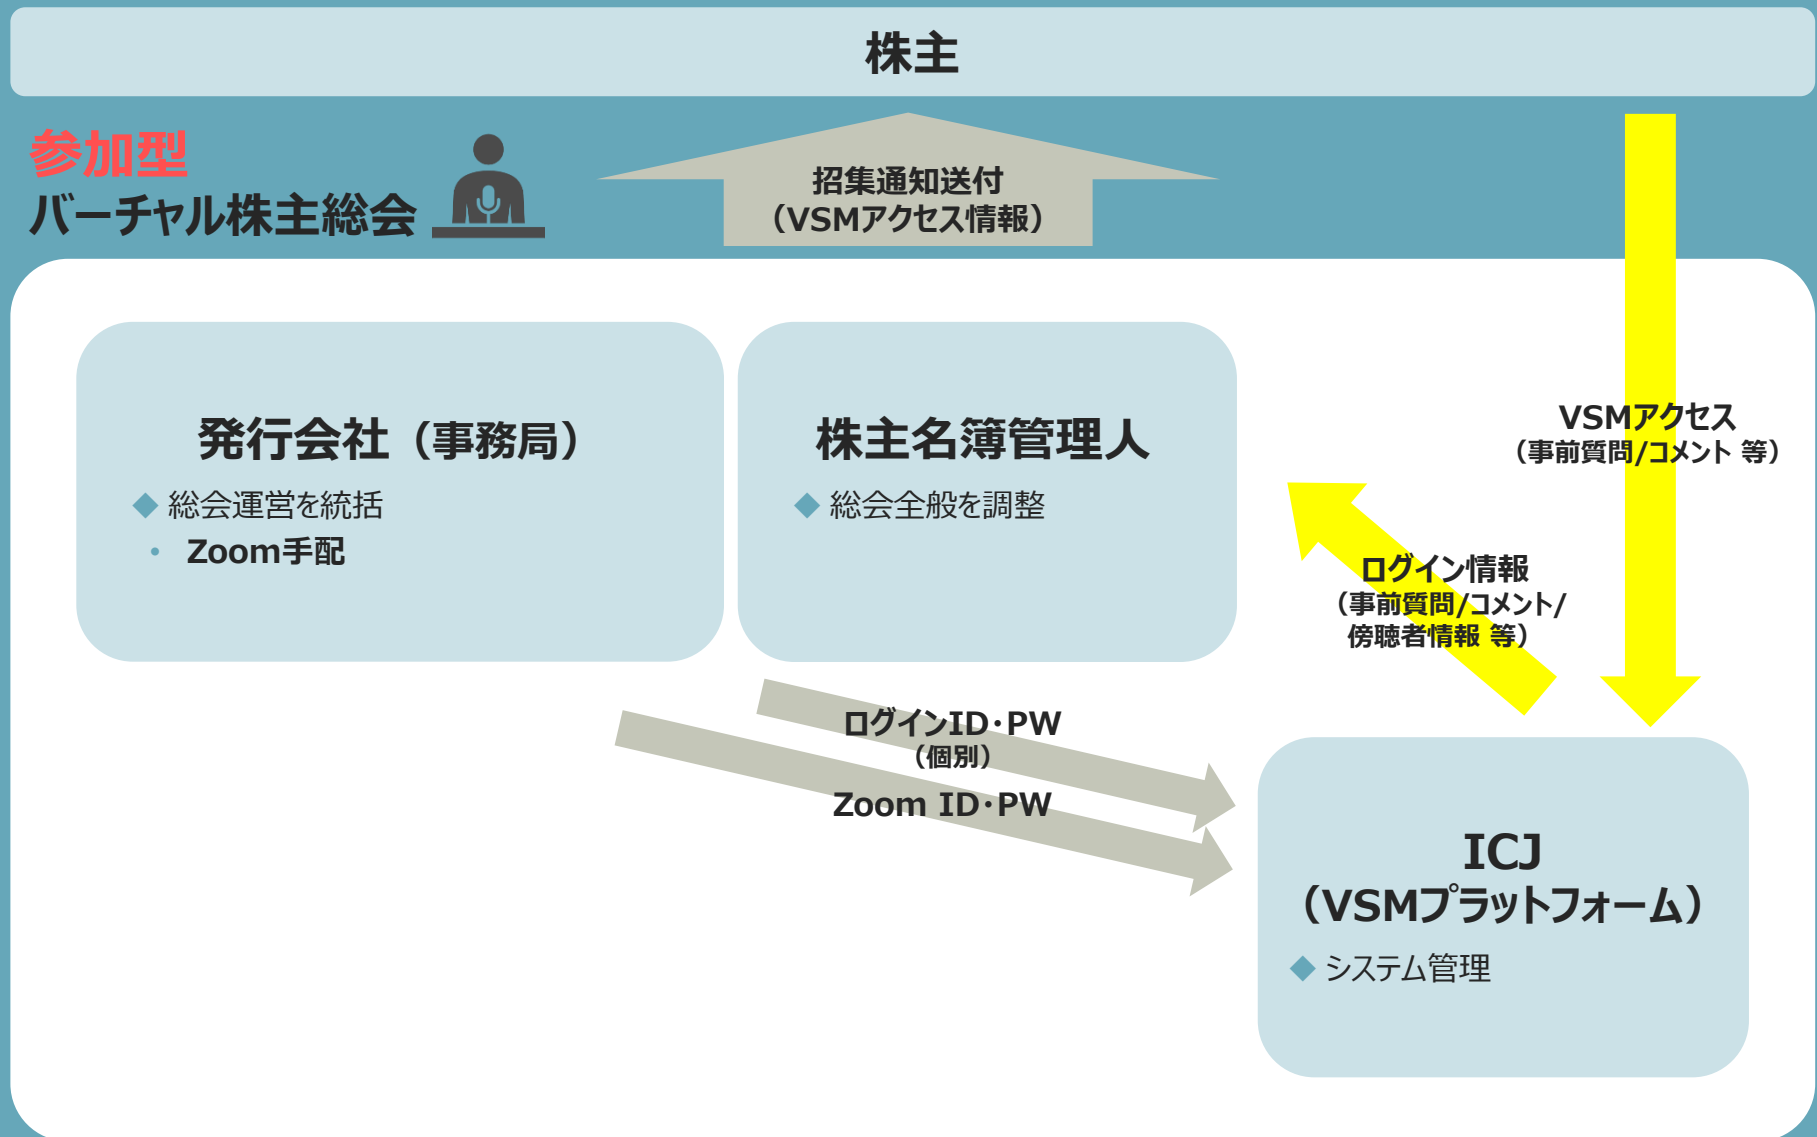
株主

参加型
バーチャル株主総会

招集通知送付
（VSMアクセス情報）

VSMアクセス
（事前質問/コメント 等）

発行会社（事務局）
◆ 総会運営を統括
• Zoom手配

株主名簿管理人
◆ 総会全般を調整

ログイン情報
（事前質問/コメント/
傍聴者情報 等）

ログインID･PW
（個別）
Zoom ID･PW

ICJ
（VSMプラットフォーム）
◆ システム管理